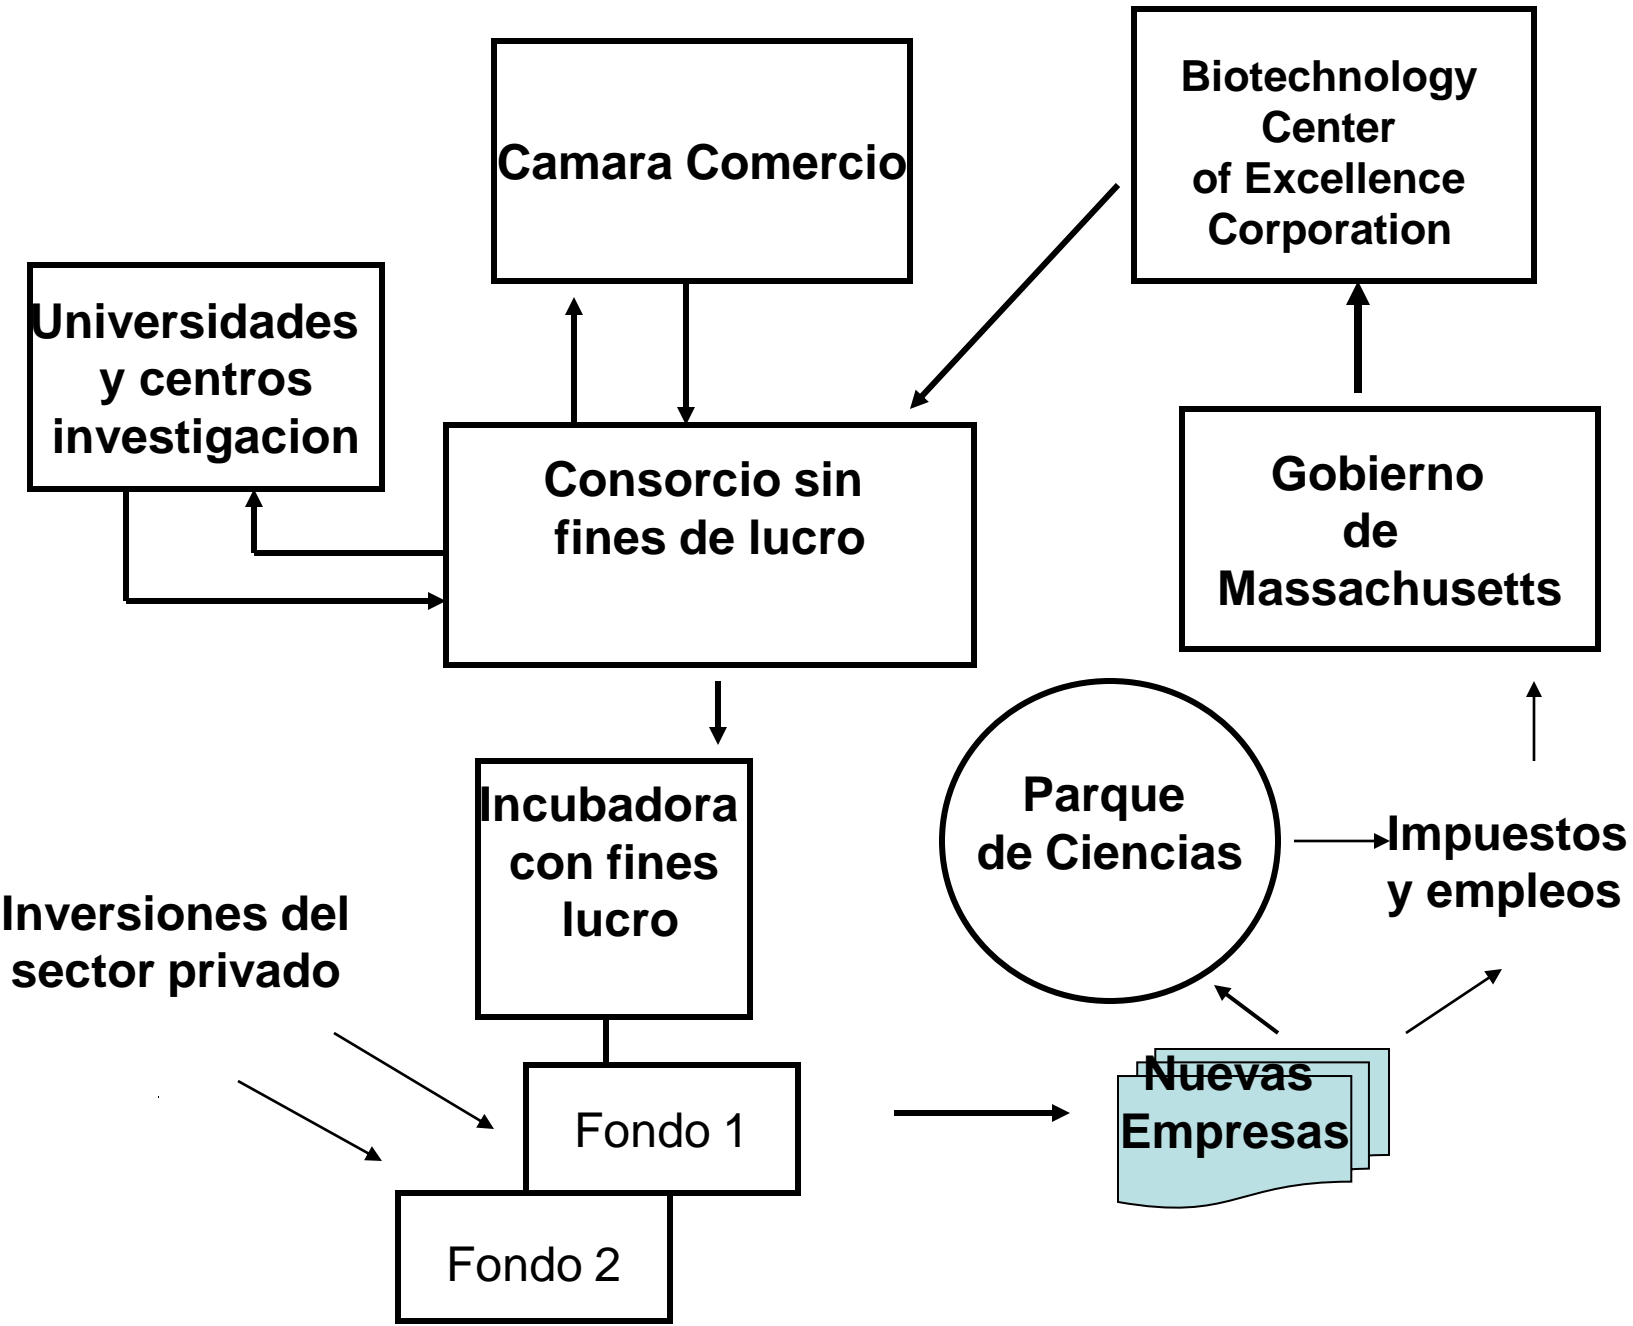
Camara Comercio

Biotechnology Center of Excellence Corporation

Universidades y centros investigacion

Consorcio sin fines de lucro

Gobierno de Massachusetts

Incubadora con fines lucro

Parque de Ciencias

Impuestos y empleos

Inversiones del sector privado

Fondo 1

Fondo 2

Nuevas Empresas